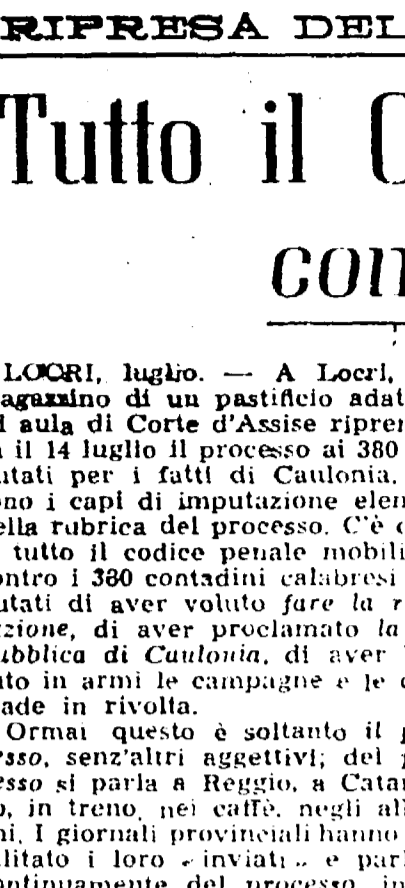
RIPRESA DEL

Tutto il C

CON

LOCRI, luglio. — A Locri, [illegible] magazzino di un pastificio adat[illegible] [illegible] aula di Corte d'Assise ripren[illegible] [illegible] il 14 luglio il processo ai 380 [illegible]tatati per i fatti di Caulonia. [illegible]ono i capi di imputazione elen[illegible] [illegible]ella rubrica del processo. C'è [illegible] tutto il codice penale mobili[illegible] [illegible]ontro i 380 contadini calabresi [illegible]tati di aver voluto fare la r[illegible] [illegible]zione, di aver proclamato la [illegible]ubblica di Caulonia, di aver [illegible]to in armi le campagne e le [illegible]ade in rivolta.

Ormai questo è soltanto il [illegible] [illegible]sso, senz'altri aggettivi; del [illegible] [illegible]esso si parla a Reggio, a Catan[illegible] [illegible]o, in treno, nei caffè, negli al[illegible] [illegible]ni. I giornali provinciali hanno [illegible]litato i loro « inviati » e parl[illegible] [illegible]ntinuamente del processo, in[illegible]